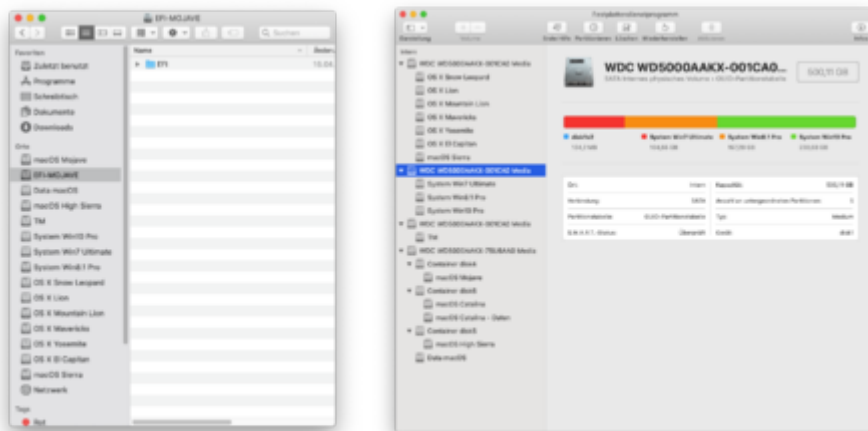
EFI-MOJAVE

Suchen

Favoriten
Zuletzt benutzt
Programme
Schreibtisch
Dokumente
Downloads

Orte
macOS Mojave
EFI-MOJAVE
Data macOS
macOS High Sierra
TM
System Win10 Pro
System Win7 Ultimate
System Win8.1 Pro
OS X Snow Leopard
OS X Lion
OS X Mountain Lion
OS X Mavericks
OS X Yosemite
OS X El Capitan
macOS Sierra
Netzwerk

Tags
Rot

Name
Änder
EFI

Festplattendienstprogramm

Darstellung
Volume
Erste Hilfe
Partitionieren
Löschen
Wiederherstellen
Aktivieren
Info

Intern
WDC WD5000AAKX-001CA0 Media
OS X Snow Leopard
OS X Lion
OS X Mountain Lion
OS X Mavericks
OS X Yosemite
OS X El Capitan
macOS Sierra
WDC WD5000AAKX-001CA0 Media
System Win7 Ultimate
System Win8.1 Pro
System Win10 Pro
WDC WD5000AAKX-001CA0 Media
TM
WDC WD5000AAKX-75U6AA0 Media
Container disk4
macOS Mojave
Container disk5
macOS Catalina
macOS Catalina - Daten
Container disk6
macOS High Sierra
Data macOS

WDC WD5000AAKX-001CA0...
SATA Internes physisches Volume • GUID-Partitionstabelle

500,11 GB

Frei
System Win7 Ultimate
System Win8.1 Pro
System Win10 Pro

| Ort: | Intern | Kapazität: | 500,11 GB |
|---|---|---|---|
| Verbindung: | SATA | Anzahl an untergeordneten Partitionen: | 3 |
| Partitionstabelle: | GUID-Partitionstabelle | Typ: | Medium |
| S.M.A.R.T.-Status: | Überprüft | Gerät: | disk1 |